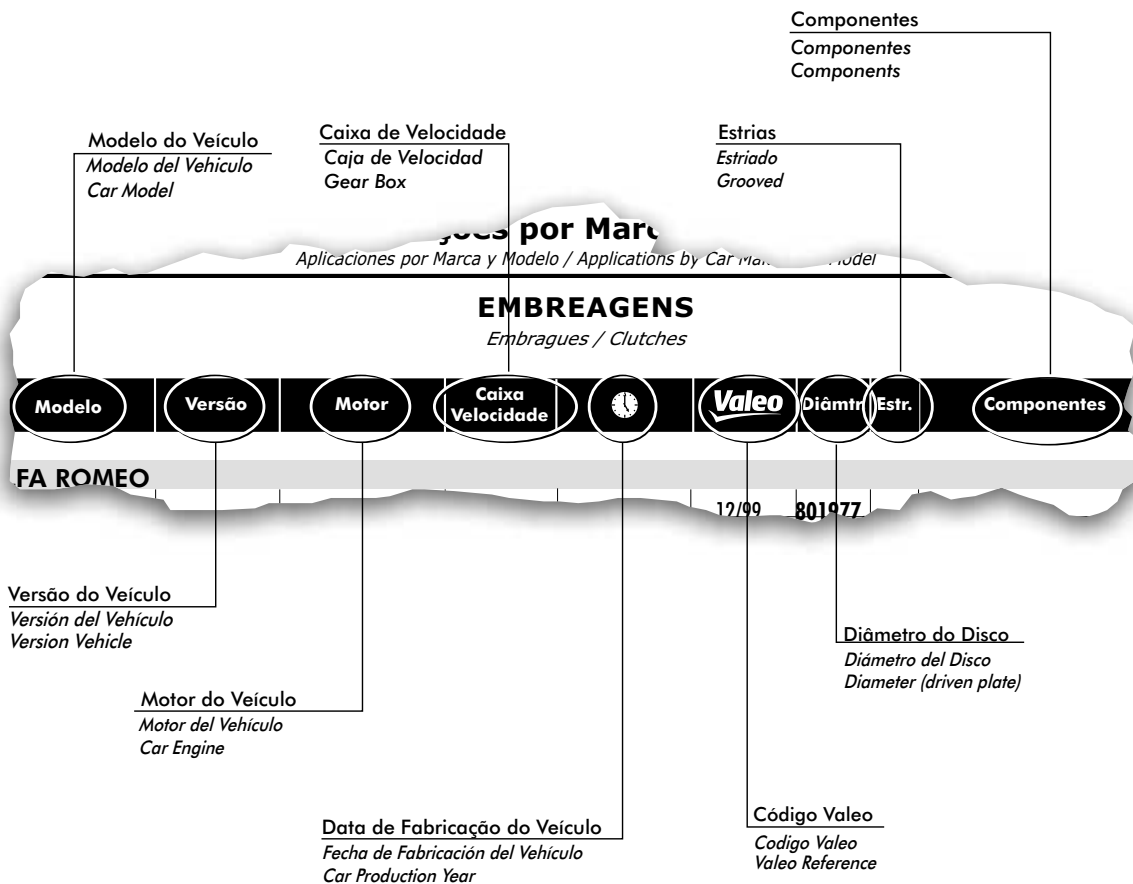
Componentes
Componentes
Components

Modelo do Veículo
Modelo del Vehiculo
Car Model

Caixa de Velocidade
Caja de Velocidad
Gear Box

Estrias
Estriado
Grooved

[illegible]ções por Marc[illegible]
Aplicaciones por Marca y Modelo / Applications by Car Ma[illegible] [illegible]odel

EMBREAGENS
Embragues / Clutches

Modelo
Versão
Motor
Caixa Velocidade
Valeo
Diâmtr
Estr.
Componentes

FA ROMEO

12/99
801977

Versão do Veículo
Versión del Vehículo
Version Vehicle

Diâmetro do Disco
Diámetro del Disco
Diameter (driven plate)

Motor do Veículo
Motor del Vehículo
Car Engine

Código Valeo
Codigo Valeo
Valeo Reference

Data de Fabricação do Veículo
Fecha de Fabricación del Vehículo
Car Production Year